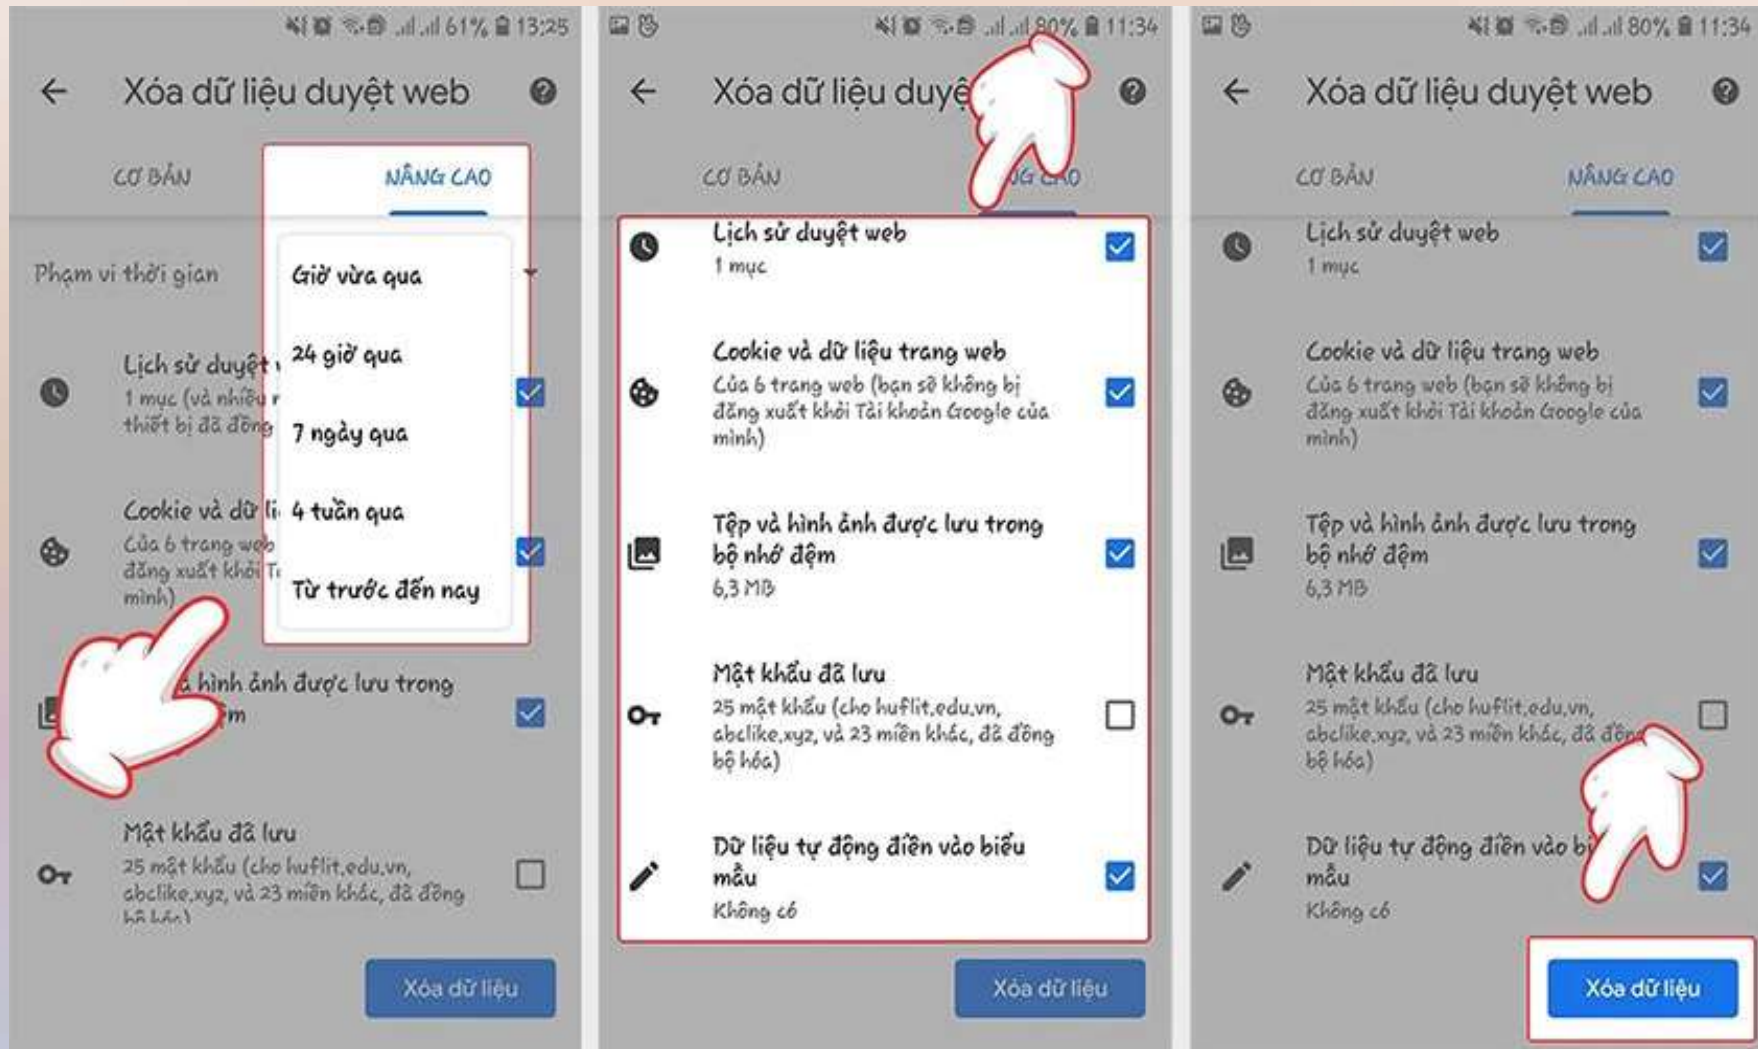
61% 13:25

Xóa dữ liệu duyệt web

CƠ BẢN

NÂNG CAO

Phạm vi thời gian

Giờ vừa qua

24 giờ qua

7 ngày qua

4 tuần qua

Từ trước đến nay

Lịch sử duyệt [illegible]
1 mục (và nhiều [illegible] thiết bị đã đồng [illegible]

Cookie và dữ li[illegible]
Của 6 trang web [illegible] đăng xuất khỏi T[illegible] mình)

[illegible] hình ảnh được lưu trong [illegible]m

Mật khẩu đã lưu
25 mật khẩu (cho huflit.edu.vn, abclike.xyz, và 23 miền khác, đã đồng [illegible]

Xóa dữ liệu

80% 11:34

Xóa dữ liệu duyệ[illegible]

CƠ BẢN

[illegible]G CAO

Lịch sử duyệt web
1 mục

Cookie và dữ liệu trang web
Của 6 trang web (bạn sẽ không bị đăng xuất khỏi Tài khoản Google của mình)

Tệp và hình ảnh được lưu trong bộ nhớ đệm
6,3 MB

Mật khẩu đã lưu
25 mật khẩu (cho huflit.edu.vn, abclike.xyz, và 23 miền khác, đã đồng bộ hóa)

Dữ liệu tự động điền vào biểu mẫu
Không có

Xóa dữ liệu

80% 11:34

Xóa dữ liệu duyệt web

CƠ BẢN

NÂNG CAO

Lịch sử duyệt web
1 mục

Cookie và dữ liệu trang web
Của 6 trang web (bạn sẽ không bị đăng xuất khỏi Tài khoản Google của mình)

Tệp và hình ảnh được lưu trong bộ nhớ đệm
6,3 MB

Mật khẩu đã lưu
25 mật khẩu (cho huflit.edu.vn, abclike.xyz, và 23 miền khác, đã đồng bộ hóa)

Dữ liệu tự động điền vào bi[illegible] mẫu
Không có

Xóa dữ liệu